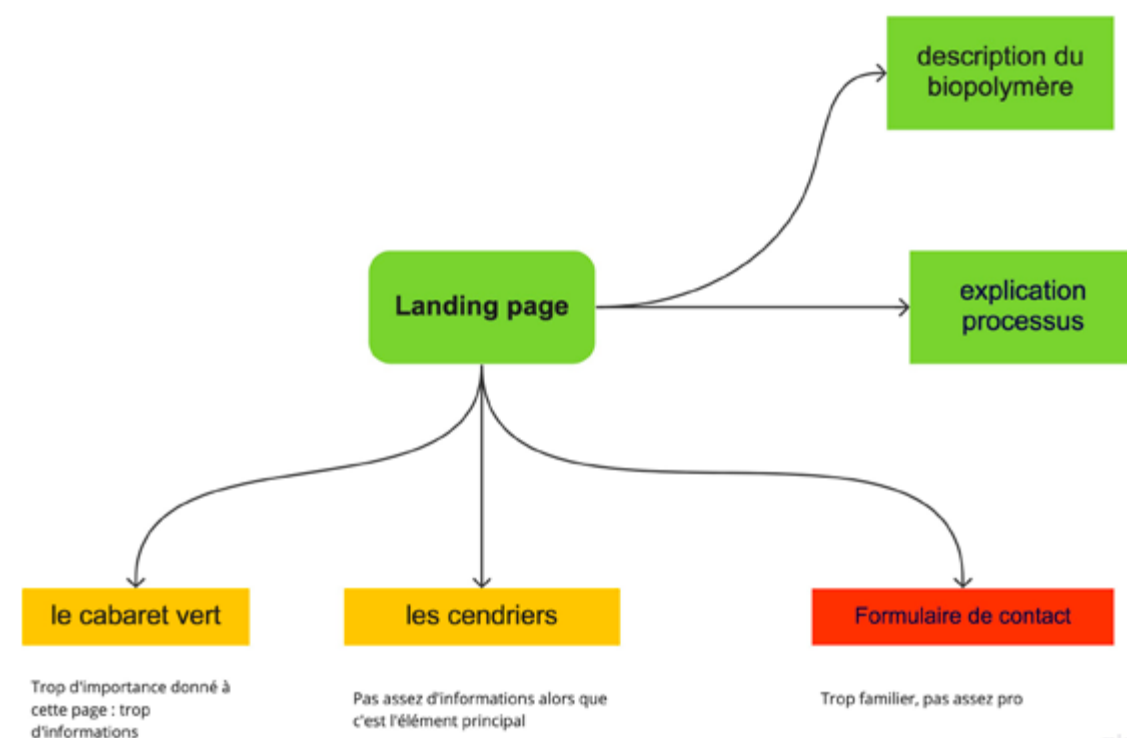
description du biopolymère

Landing page

explication processus

le cabaret vert

les cendriers

Formulaire de contact

Trop d'importance donné à cette page : trop d'informations

Pas assez d'informations alors que c'est l'élément principal

Trop familier, pas assez pro